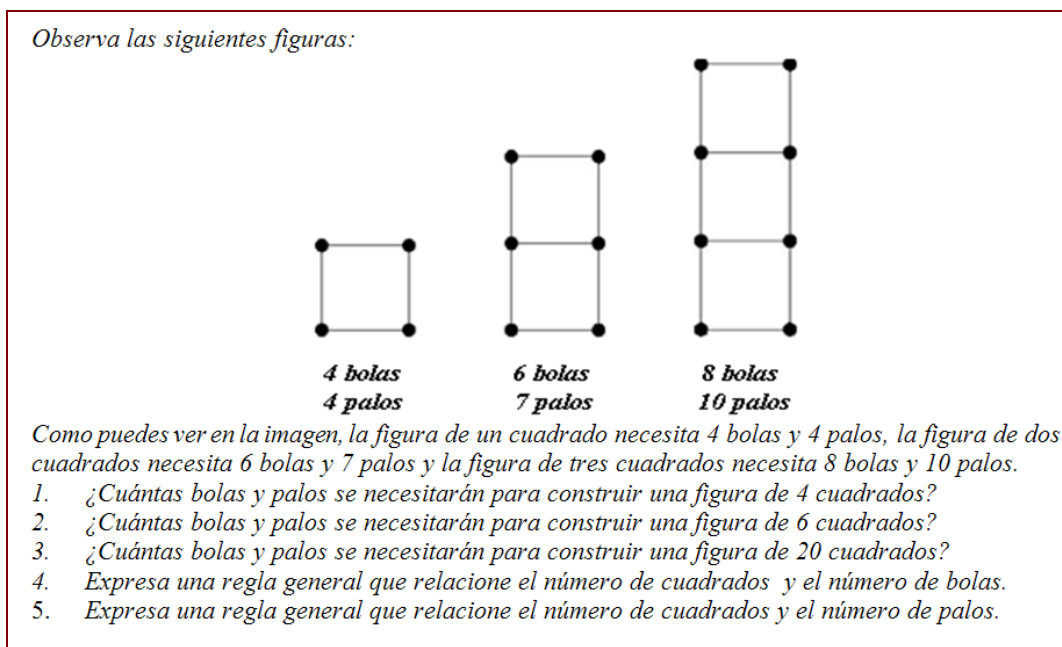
Observa las siguientes figuras:

4 bolas
4 palos

6 bolas
7 palos

8 bolas
10 palos

Como puedes ver en la imagen, la figura de un cuadrado necesita 4 bolas y 4 palos, la figura de dos cuadrados necesita 6 bolas y 7 palos y la figura de tres cuadrados necesita 8 bolas y 10 palos.
1. ¿Cuántas bolas y palos se necesitarán para construir una figura de 4 cuadrados?
2. ¿Cuántas bolas y palos se necesitarán para construir una figura de 6 cuadrados?
3. ¿Cuántas bolas y palos se necesitarán para construir una figura de 20 cuadrados?
4. Expresa una regla general que relacione el número de cuadrados y el número de bolas.
5. Expresa una regla general que relacione el número de cuadrados y el número de palos.